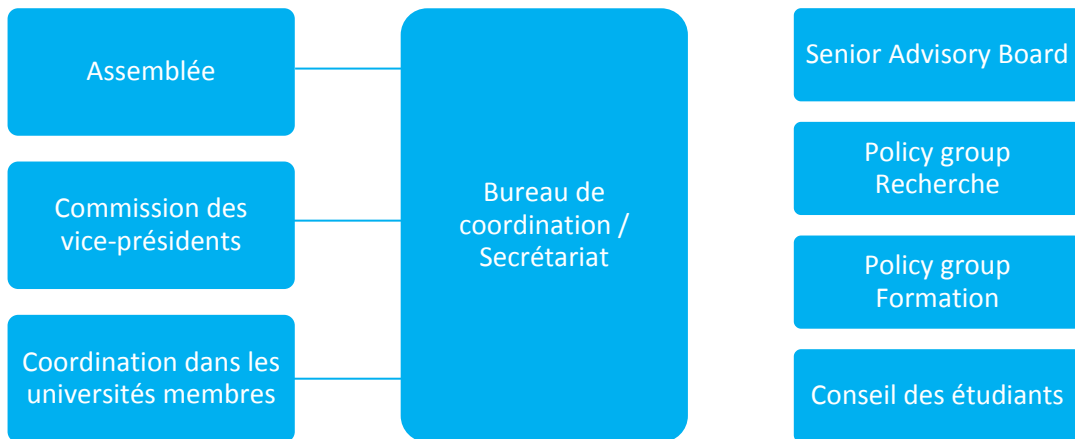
Assemblée

Commission des vice-présidents

Coordination dans les universités membres

Bureau de coordination / Secrétariat

Senior Advisory Board

Policy group Recherche

Policy group Formation

Conseil des étudiants